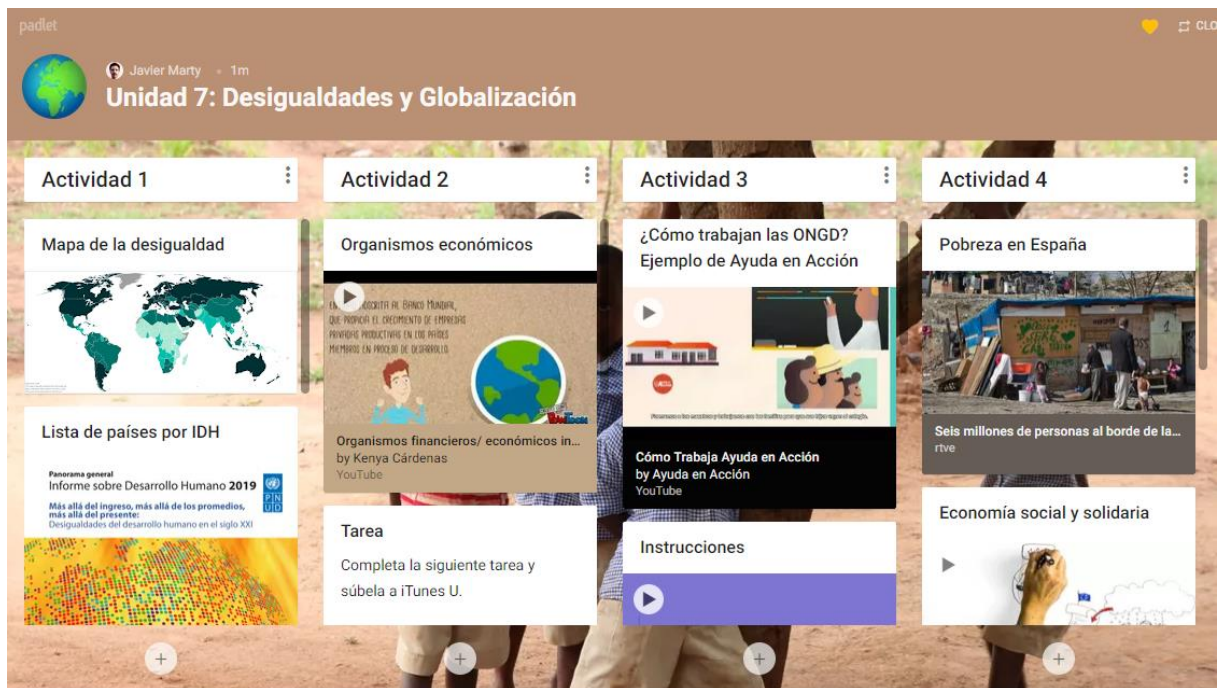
padlet

CLO

Javier Marty • 1m

Unidad 7: Desigualdades y Globalización

Actividad 1

Mapa de la desigualdad

Lista de países por IDH

Panorama general
Informe sobre Desarrollo Humano 2019
Más allá del ingreso, más allá de los promedios, más allá del presente:
Desigualdades del desarrollo humano en el siglo XXI

PNUD

Actividad 2

Organismos económicos

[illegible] ADSCRITA AL BANCO MUNDIAL, QUE PROPICIA EL CRECIMIENTO DE EMPRESAS PRIVADAS PRODUCTIVAS EN LOS PAÍSES MIEMBROS EN PROCESO DE DESARROLLO

Organismos financieros/ económicos in...
by Kenya Cárdenas
YouTube

Tarea

Completa la siguiente tarea y súbela a iTunes U.

Actividad 3

¿Cómo trabajan las ONGD? Ejemplo de Ayuda en Acción

Cómo Trabaja Ayuda en Acción
by Ayuda en Acción
YouTube

Instrucciones

Actividad 4

Pobreza en España

Seis millones de personas al borde de la...
rtve

Economía social y solidaria